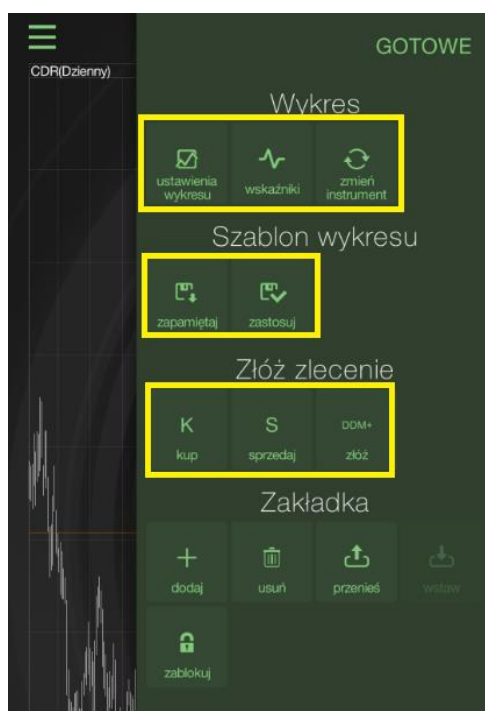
CDR(Dzienny)

GOTOWE

Wykres

ustawienia wykresu

wskaźniki

zmień instrument

Szablon wykresu

zapamiętaj

zastosuj

Złóż zlecenie

K
kup

S
sprzedaj

DDM+
złóż

Zakładka

dodaj

usuń

przenieś

wstaw

zablokuj